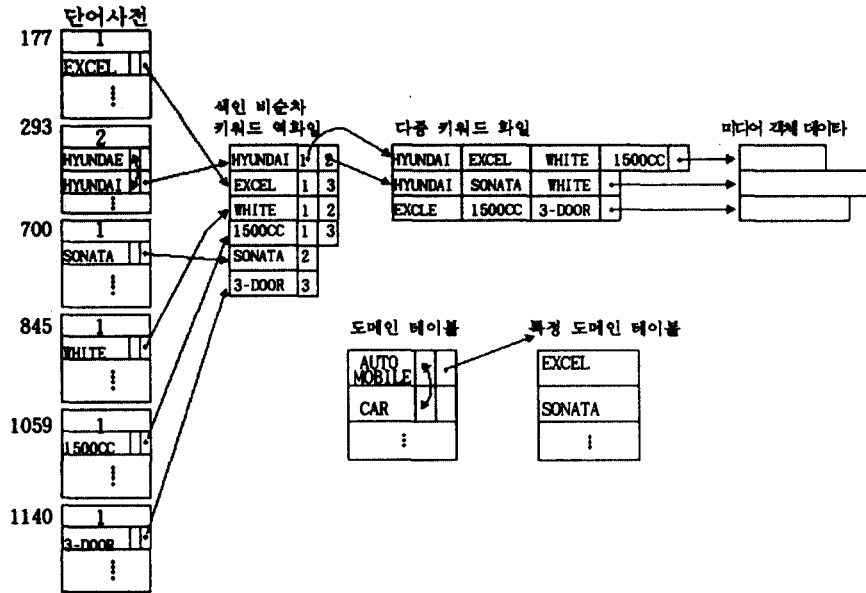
단어사전

177
1
EXCEL
⋮

293
2
HYUNDAE
HYUNDAI
⋮

700
1
SONATA
⋮

845
1
WHITE
⋮

1059
1
1500CC
⋮

1140
1
3-DOOR
⋮

색인 비순차 키워드 역화일

| HYUNDAI | 1 | 2 |
|---|---|---|
| EXCEL | 1 | 3 |
| WHITE | 1 | 2 |
| 1500CC | 1 | 3 |
| SONATA | 2 | |
| 3-DOOR | 3 | |

다중 키워드 화일

| HYUNDAI | EXCEL | WHITE | 1500CC |
|---|---|---|---|
| HYUNDAI | SONATA | WHITE | |
| EXCLE | 1500CC | 3-DOOR | |

미디어 객체 데이타

도메인 테이블

AUTO MOBILE
CAR
⋮

특정 도메인 테이블

EXCEL
SONATA
⋮